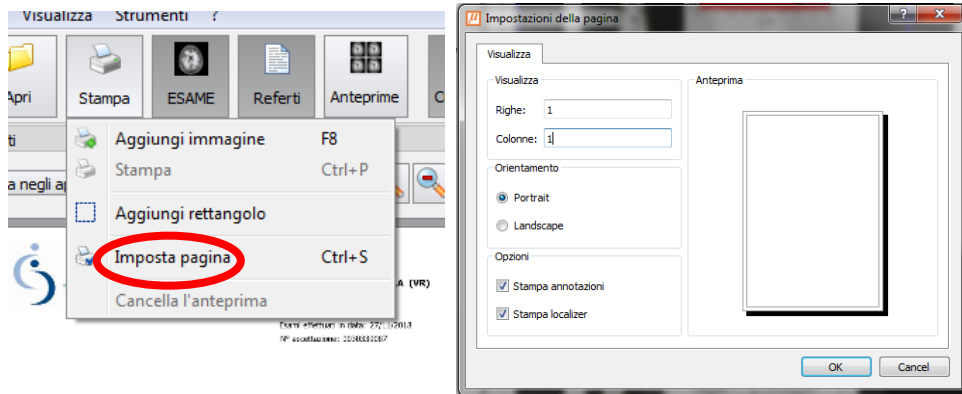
Visualizza Strumenti ?

Apri
Stampa
ESAME
Referti
Anteprime
C

ti
a negli ap

Aggiungi immagine F8
Stampa Ctrl+P
Aggiungi rettangolo
Imposta pagina Ctrl+S
Cancella l'anteprima

A (VR)
Esami effettuati in data: 27/11/2013
N° accettazione: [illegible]

Impostazioni della pagina
?
X
Visualizza
Visualizza
Righe: 1
Colonne: 1
Orientamento
Portrait
Landscape
Opzioni
Stampa annotazioni
Stampa localizer
Anteprima
OK
Cancel